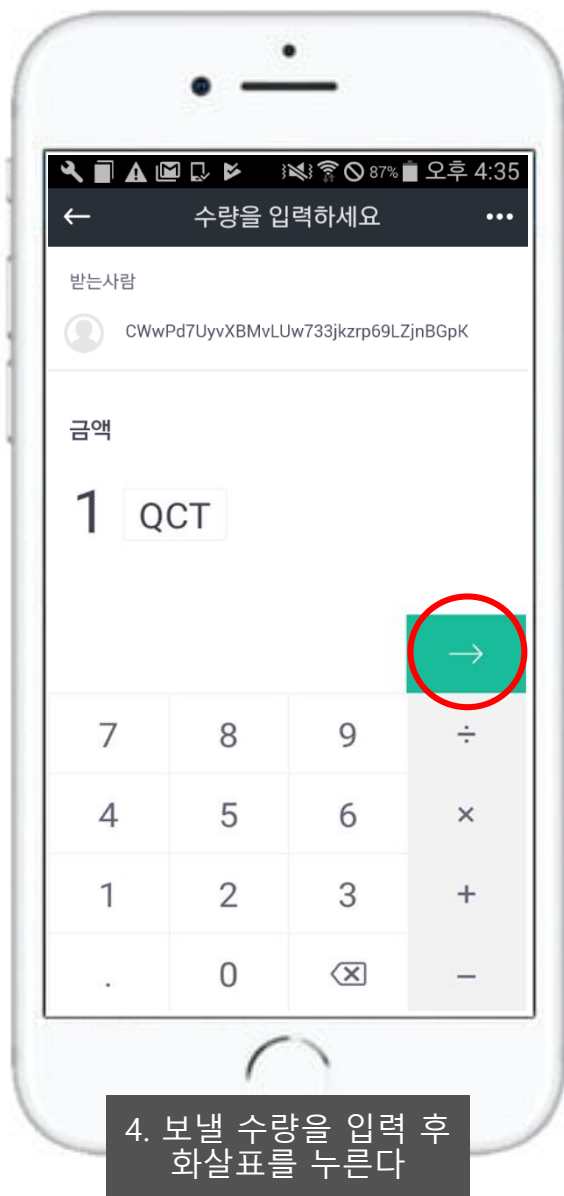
87% 오후 4:35

수량을 입력하세요

받는사람

CWwPd7UyvXBMvLUw733jkzrp69LZjnBGpK

금액

1 QCT

| 7 | 8 | 9 | ÷ |
|---|---|---|---|
| 4 | 5 | 6 | × |
| 1 | 2 | 3 | + |
| . | 0 | | − |

4. 보낼 수량을 입력 후 화살표를 누른다